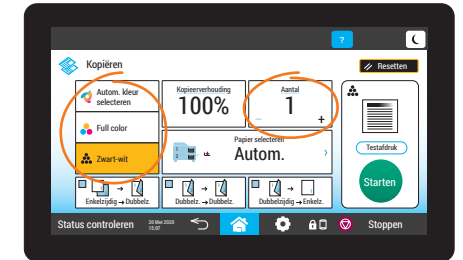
?

Kopiëren

Resetten

Autom. kleur selecteren

Full color

Zwart-wit

Kopieerverhouding
100%

Aantal
1
–
+

Papier selecteren
Autom.

Testafdruk

Starten

Enkelzijdig → Dubbelz.

Dubbelz. → Dubbelz.

Dubbelzijdig → Enkelz.

Status controleren

20 Mei 2020
15:07

Stoppen